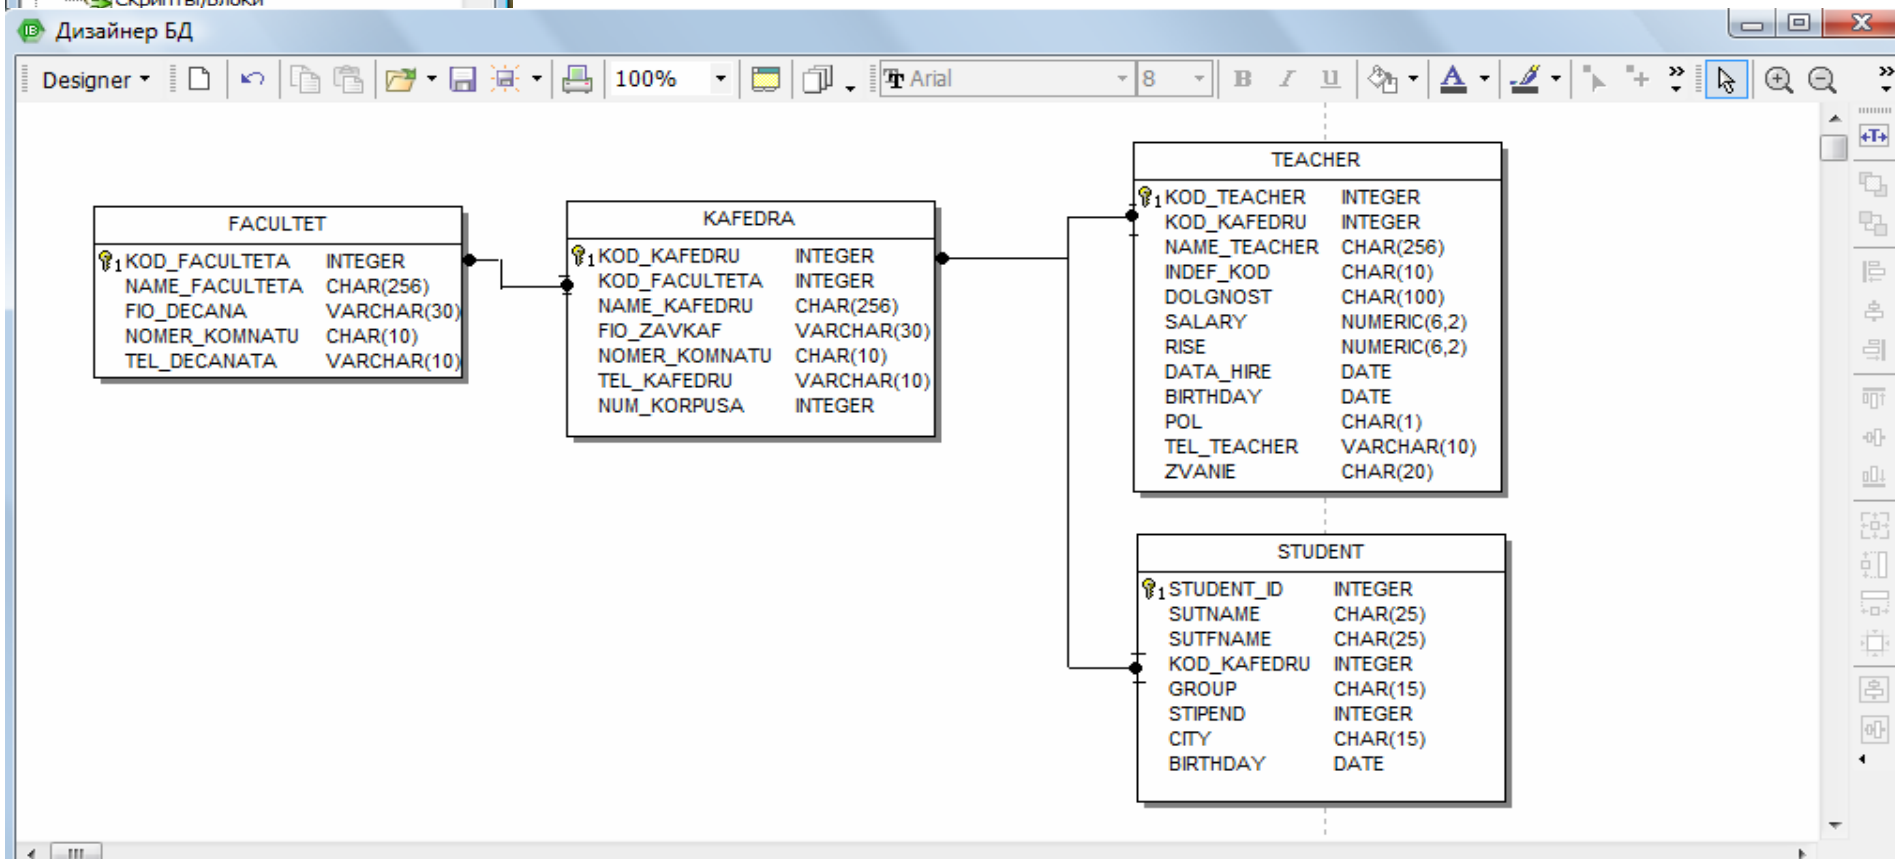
Скрипты/Блоки
Дизайнер БД

Designer
100%
Arial
8
B I U

FACULTET
| | |
|---|---|
| KOD_FACULTETA | INTEGER |
| NAME_FACULTETA | CHAR(256) |
| FIO_DECANA | VARCHAR(30) |
| NOMER_KOMNATU | CHAR(10) |
| TEL_DECANATA | VARCHAR(10) |

KAFEDRA
| | |
|---|---|
| KOD_KAFEDRU | INTEGER |
| KOD_FACULTETA | INTEGER |
| NAME_KAFEDRU | CHAR(256) |
| FIO_ZAVKAF | VARCHAR(30) |
| NOMER_KOMNATU | CHAR(10) |
| TEL_KAFEDRU | VARCHAR(10) |
| NUM_KORPUSA | INTEGER |

TEACHER
| | |
|---|---|
| KOD_TEACHER | INTEGER |
| KOD_KAFEDRU | INTEGER |
| NAME_TEACHER | CHAR(256) |
| INDEF_KOD | CHAR(10) |
| DOLGNOST | CHAR(100) |
| SALARY | NUMERIC(6,2) |
| RISE | NUMERIC(6,2) |
| DATA_HIRE | DATE |
| BIRTHDAY | DATE |
| POL | CHAR(1) |
| TEL_TEACHER | VARCHAR(10) |
| ZVANIE | CHAR(20) |

STUDENT
| | |
|---|---|
| STUDENT_ID | INTEGER |
| SUTNAME | CHAR(25) |
| SUTFNAME | CHAR(25) |
| KOD_KAFEDRU | INTEGER |
| GROUP | CHAR(15) |
| STIPEND | INTEGER |
| CITY | CHAR(15) |
| BIRTHDAY | DATE |